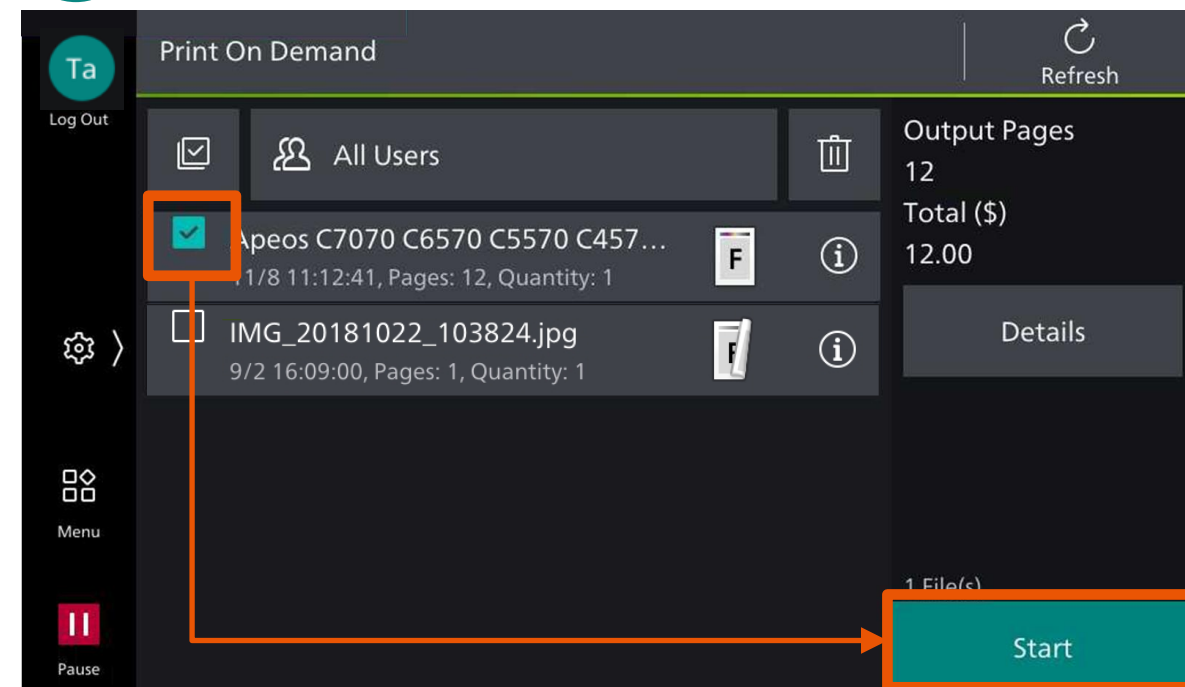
Ta
Log Out

Print On Demand

Refresh

All Users

Apeos C7070 C6570 C5570 C457…
11/8 11:12:41, Pages: 12, Quantity: 1

F

IMG_20181022_103824.jpg
9/2 16:09:00, Pages: 1, Quantity: 1

F

Output Pages
12
Total ($)
12.00

Details

1 File(s)

Start

Menu

Pause